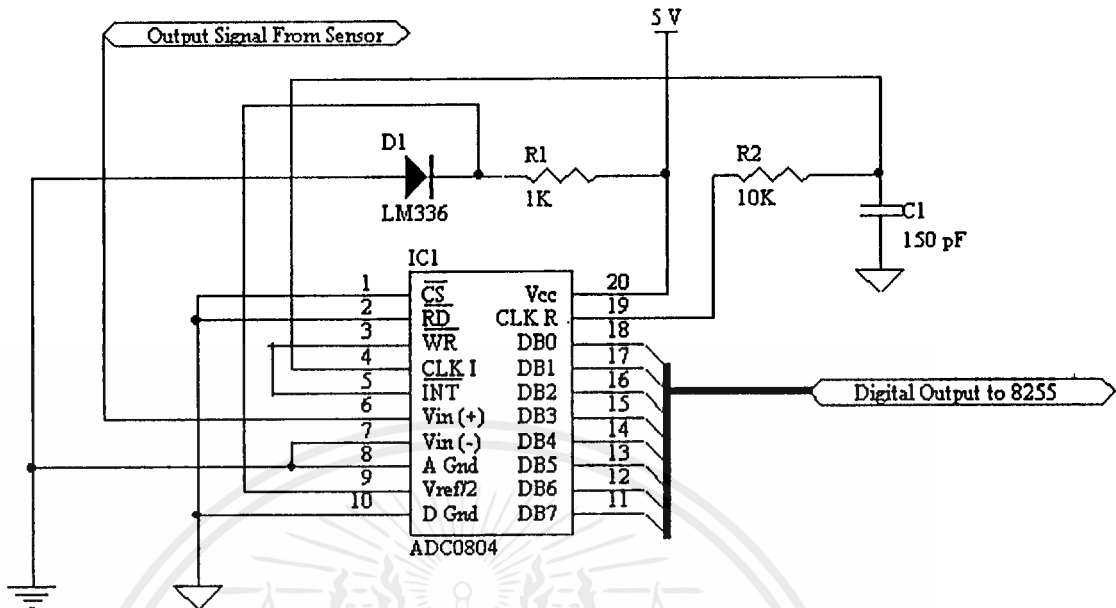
Output Signal From Sensor

5 V

D1
LM336

R1
1K

R2
10K

C1
150 pF

IC1

1 $\overline{CS}$
2 $\overline{RD}$
3 $\overline{WR}$
4 CLK I
5 $\overline{INT}$
6 Vin (+)
7 Vin (-)
8 A Gnd
9 Vref/2
10 D Gnd

20 Vcc
19 CLK R
18 DB0
17 DB1
16 DB2
15 DB3
14 DB4
13 DB5
12 DB6
11 DB7

ADC0804

Digital Output to 8255